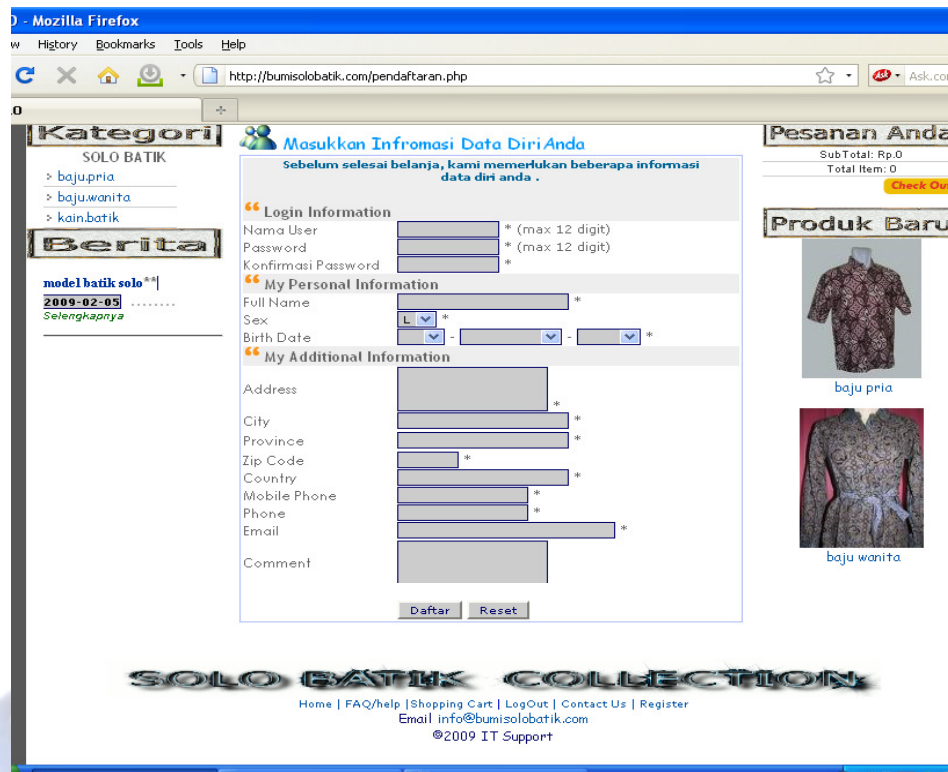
D - Mozilla Firefox
w History Bookmarks Tools Help
http://bumisolobatik.com/pendaftaran.php
Ask.co
O

Kategori
SOLO BATIK
› baju.pria
› baju.wanita
› kain.batik

Berita

model batik solo**
2009-02-05 ........
Selengkapnya

Masukkan Infromasi Data Diri Anda
Sebelum selesai belanja, kami memerlukan beberapa informasi data diri anda .

Login Information
Nama User * (max 12 digit)
Password * (max 12 digit)
Konfirmasi Password *

My Personal Information
Full Name *
Sex L *
Birth Date - - *

My Additional Information
Address *
City *
Province *
Zip Code *
Country *
Mobile Phone *
Phone *
Email *
Comment

Daftar Reset

Pesanan Anda
SubTotal: Rp.0
Total Item: 0
Check Out

Produk Baru
baju pria
baju wanita

SOLO BATIK COLLECTION
Home | FAQ/help |Shopping Cart | LogOut | Contact Us | Register
Email info@bumisolobatik.com
©2009 IT Support